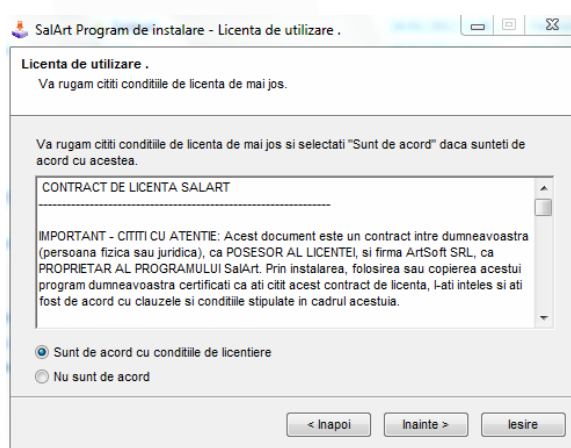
SalArt Program de instalare - Licenta de utilizare .

Licenta de utilizare .
Va rugam cititi conditiile de licenta de mai jos.

Va rugam cititi conditiile de licenta de mai jos si selectati "Sunt de acord" daca sunteti de acord cu acestea.

CONTRACT DE LICENTA SALART
--------------------------------------------------------------------

IMPORTANT - CITITI CU ATENTIE: Acest document este un contract intre dumneavoastra (persoana fizica sau juridica), ca POSESOR AL LICENTEI, si firma ArtSoft SRL, ca PROPRIETAR AL PROGRAMULUI SalArt. Prin instalarea, folosirea sau copierea acestui program dumneavoastra certificati ca ati citit acest contract de licenta, l-ati inteles si ati fost de acord cu clauzele si conditiile stipulate in cadrul acestuia.

Sunt de acord cu conditiile de licentiere
Nu sunt de acord

< Inapoi
Inainte >
Iesire